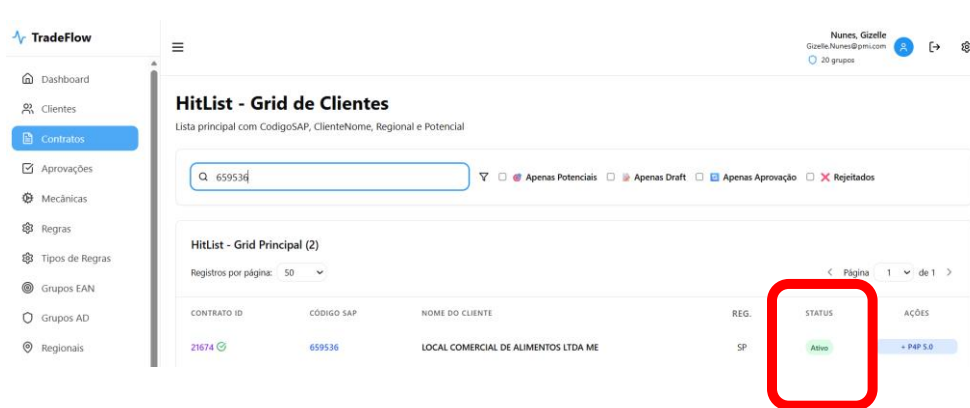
TradeFlow

Dashboard
Clientes
Contratos
Aprovações
Mecânicas
Regras
Tipos de Regras
Grupos EAN
Grupos AD
Regionais

Nunes, Gizelle
Gizelle.Nunes@pmi.com
20 grupos

HitList - Grid de Clientes
Lista principal com CodigoSAP, ClienteNome, Regional e Potencial

659536

Apenas Potenciais Apenas Draft Apenas Aprovação Rejeitados

HitList - Grid Principal (2)

Registros por página: 50

Página 1 de 1

| CONTRATO ID | CÓDIGO SAP | NOME DO CLIENTE | REG. | STATUS | AÇÕES |
|---|---|---|---|---|---|
| 21674 | 659536 | LOCAL COMERCIAL DE ALIMENTOS LTDA ME | SP | Ativo | + P4P 5.0 |